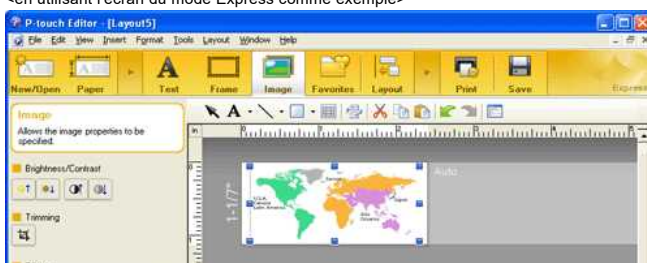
<en utilisant l'écran du mode Express comme exemple>

P-touch Editor - [Layout5]

File Edit View Insert Format Tools Layout Window Help

New/Open Paper Text Frame Image Favorites Layout Print Save Express

Image

Allows the image properties to be specified.

Brightness/Contrast

Trimming

1-1/7"

Auto